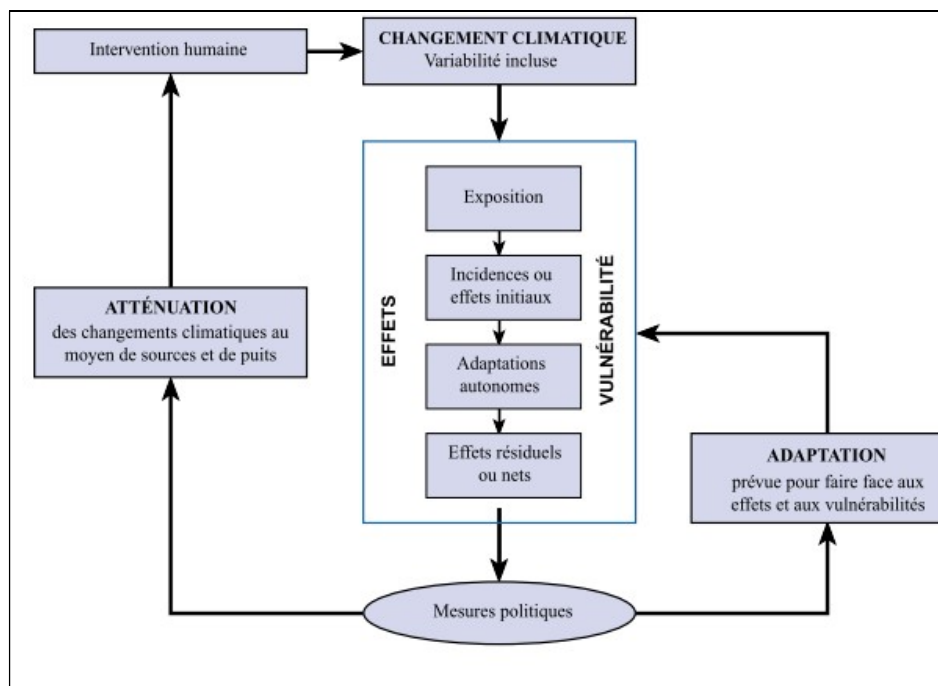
Intervention humaine

CHANGEMENT CLIMATIQUE
Variabilité incluse

EFFETS

Exposition

Incidences ou effets initiaux

Adaptations autonomes

Effets résiduels ou nets

VULNÉRABILITÉ

ATTÉNUATION
des changements climatiques au moyen de sources et de puits

ADAPTATION
prévue pour faire face aux effets et aux vulnérabilités

Mesures politiques